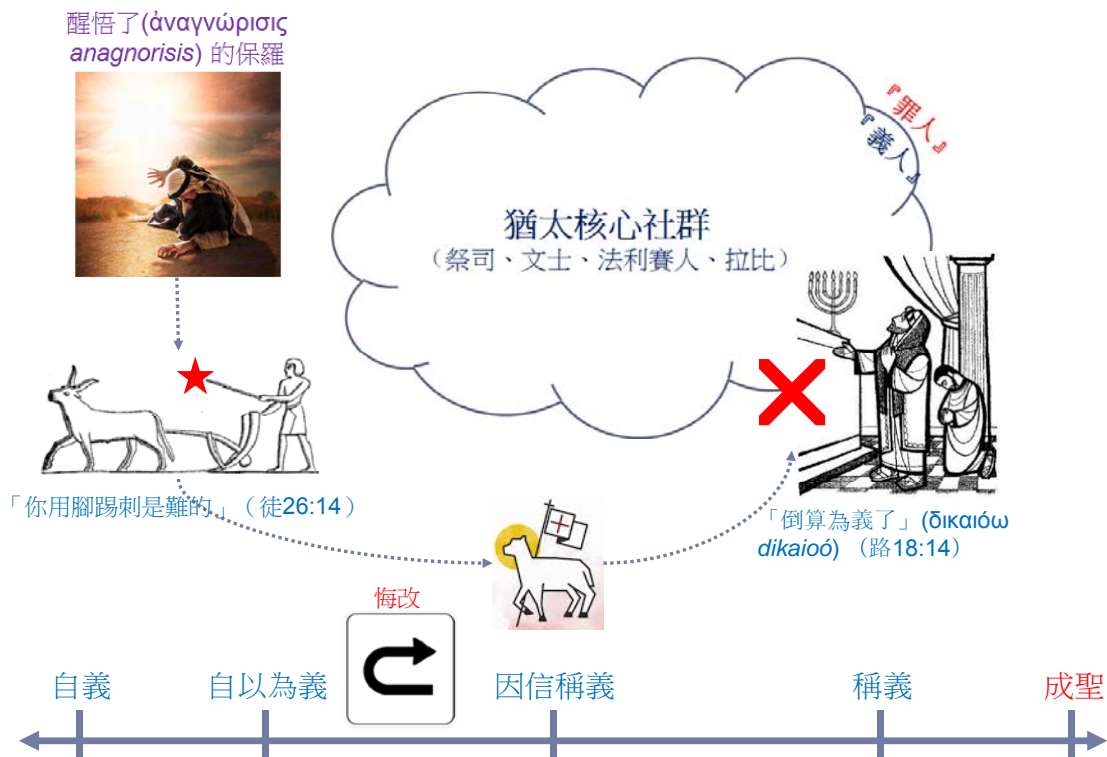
醒悟了(ἀναγνώρισις *anagnorisis*) 的保羅

『罪人』
『義人』

猶太核心社群
（祭司、文士、法利賽人、拉比）

「你用腳踢刺是難的」（徒26:14）

「倒算為義了」(δικαιόω *dikaioó*) （路18:14）

悔改

自義
自以為義
因信稱義
稱義
成聖